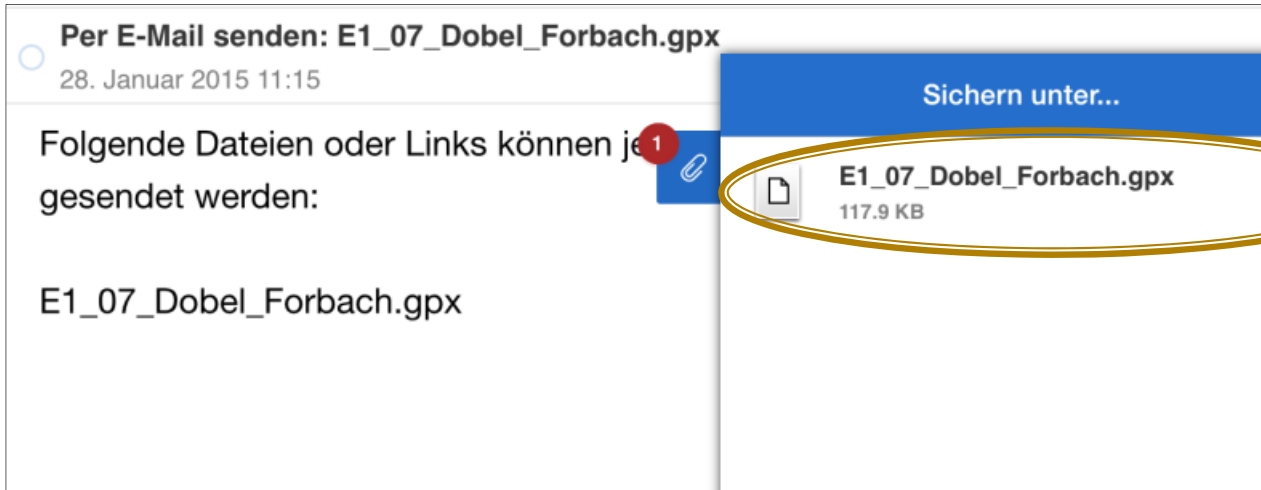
Per E-Mail senden: E1_07_Dobel_Forbach.gpx
28. Januar 2015 11:15

Folgende Dateien oder Links können je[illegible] gesendet werden:

E1_07_Dobel_Forbach.gpx

1

Sichern unter...

E1_07_Dobel_Forbach.gpx
117.9 KB